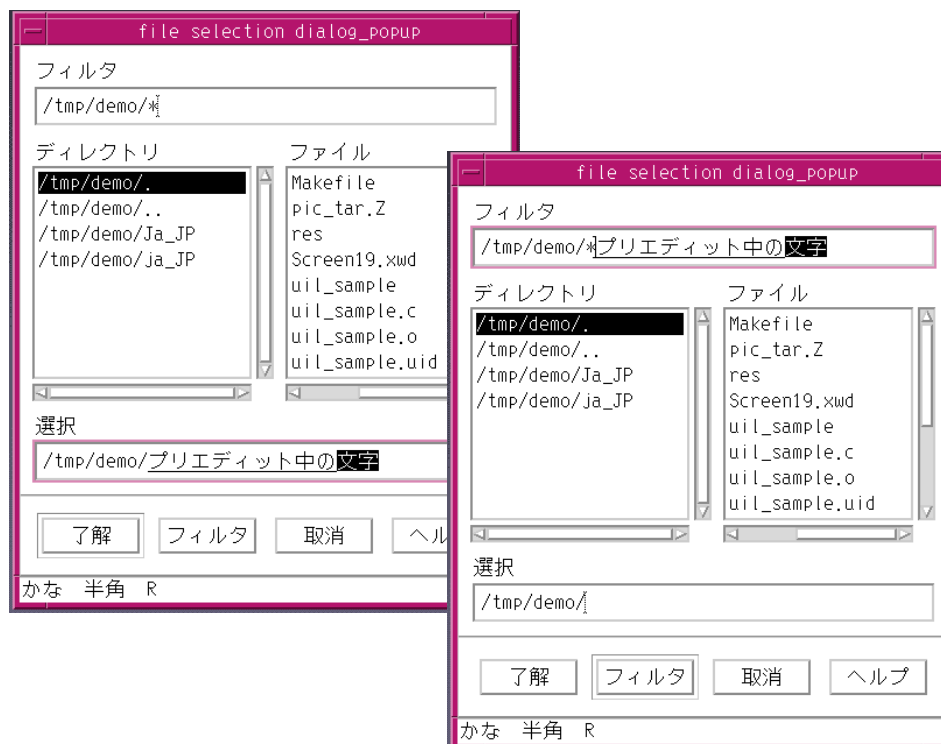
file selection dialog_popup

フィルタ

/tmp/demo/*

ディレクトリ

/tmp/demo/.
/tmp/demo/..
/tmp/demo/Ja_JP
/tmp/demo/ja_JP

ファイル

Makefile
pic_tar.Z
res
Screen19.xwd
uil_sample
uil_sample.c
uil_sample.o
uil_sample.uid

選択

/tmp/demo/プリエディット中の文字

了解 フィルタ 取消 ヘル

かな 半角 R

file selection dialog_popup

フィルタ

/tmp/demo/*プリエディット中の文字

ディレクトリ

/tmp/demo/.
/tmp/demo/..
/tmp/demo/Ja_JP
/tmp/demo/ja_JP

ファイル

Makefile
pic_tar.Z
res
Screen19.xwd
uil_sample
uil_sample.c
uil_sample.o
uil_sample.uid

選択

/tmp/demo/

了解 フィルタ 取消 ヘルプ

かな 半角 R